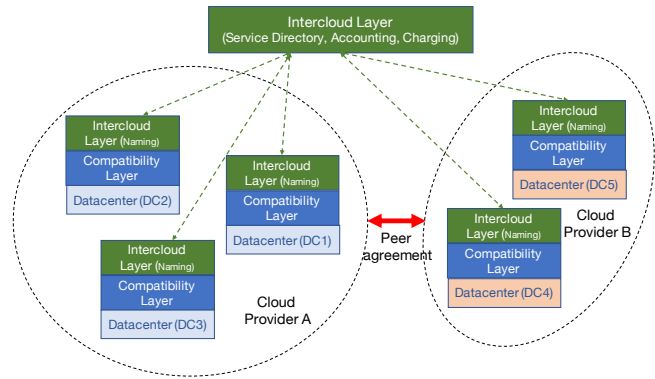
Intercloud Layer
(Service Directory, Accounting, Charging)

Intercloud Layer (Naming)
Compatibility Layer
Datacenter (DC2)

Intercloud Layer (Naming)
Compatibility Layer
Datacenter (DC1)

Intercloud Layer (Naming)
Compatibility Layer
Datacenter (DC3)

Cloud Provider A

Peer agreement

Intercloud Layer (Naming)
Compatibility Layer
Datacenter (DC5)

Cloud Provider B

Intercloud Layer (Naming)
Compatibility Layer
Datacenter (DC4)